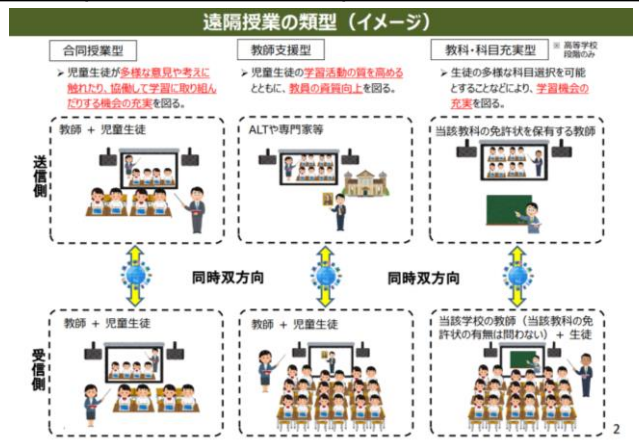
遠隔授業の類型（イメージ）

合同授業型

○ 児童生徒が多様な意見や考えに触れたり、協働して学習に取り組んだりする機会の充実を図る。

教師支援型

○ 児童生徒の学習活動の質を高めるとともに、教員の資質向上を図る。

教科・科目充実型

※ 高等学校段階のみ

○ 生徒の多様な科目選択を可能とすることなどにより、学習機会の充実を図る。

送信側

教師 ＋ 児童生徒

ALTや専門家等

当該教科の免許状を保有する教師

同時双方向

同時双方向

受信側

教師 ＋ 児童生徒

教師 ＋ 児童生徒

当該学校の教師（当該教科の免許状の有無は問わない） ＋ 生徒

2